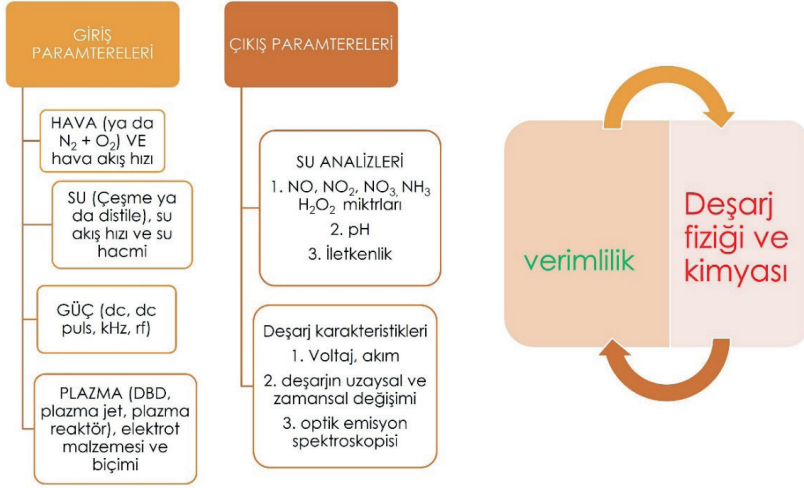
GİRİŞ PARAMTERELERİ

HAVA (ya da $N_2 + O_2$) VE hava akış hızı

SU (Çeşme ya da distile), su akış hızı ve su hacmi

GÜÇ (dc, dc puls, kHz, rf)

PLAZMA (DBD, plazma jet, plazma reaktör), elektrot malzemesi ve biçimi

ÇIKIŞ PARAMTERELERİ

SU ANALİZLERİ
1. NO, $NO_2$, $NO_3$, $NH_3$ $H_2O_2$ miktrları
2. pH
3. İletkenlik

Deşarj karakteristikleri
1. Voltaj, akım
2. deşarjın uzaysal ve zamansal değişimi
3. optik emisyon spektroskopisi

verimlilik

Deşarj fiziği ve kimyası